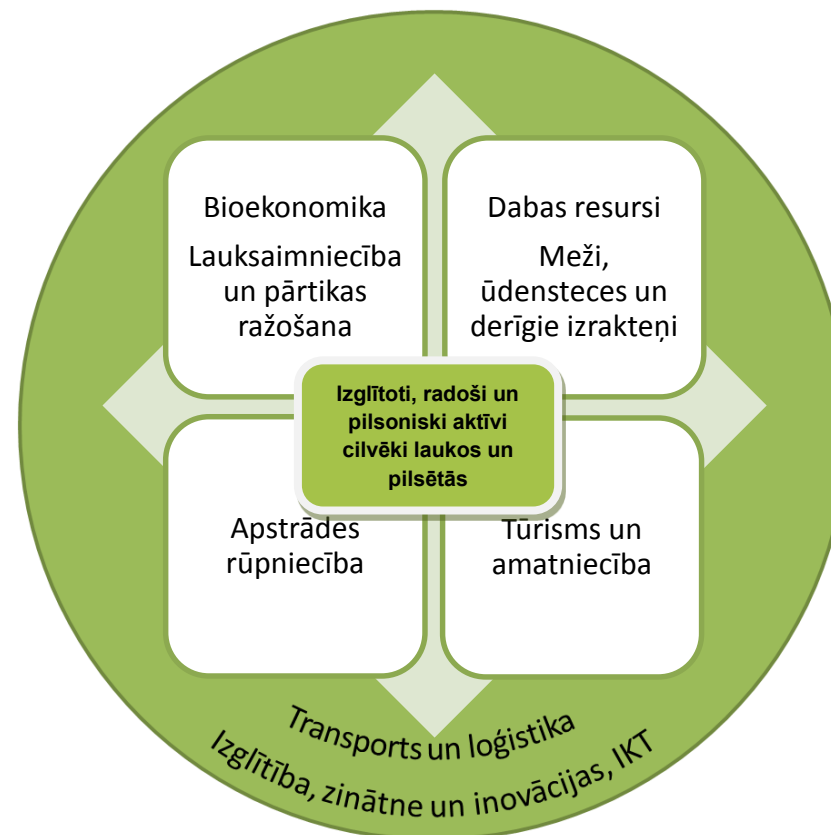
Bioekonomika

Lauksaimniecība un pārtikas ražošana

Dabas resursi

Meži, ūdensteces un derīgie izrakteņi

Izglītoti, radoši un pilsoniski aktīvi cilvēki laukos un pilsētās

Apstrādes rūpniecība

Tūrisms un amatniecība

Transports un loģistika

Izglītība, zinātne un inovācijas, IKT